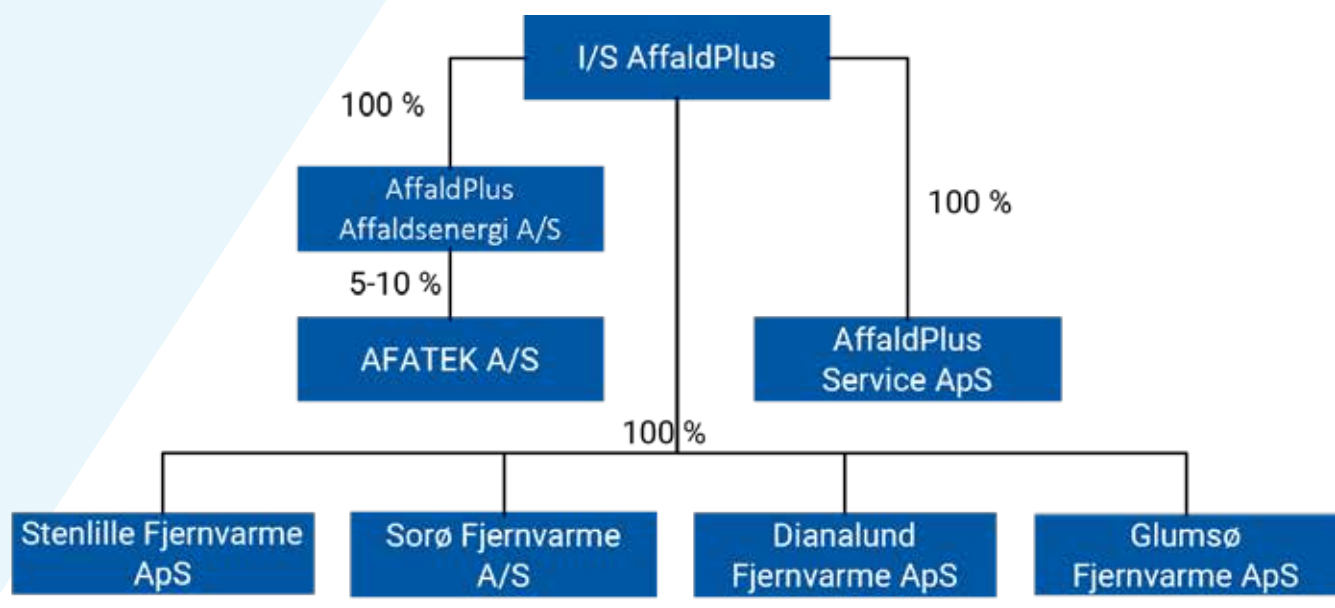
I/S AffaldPlus

100 %

AffaldPlus Affaldsenergi A/S

5-10 %

AFATEK A/S

100 %

AffaldPlus Service ApS

100 %

Stenlille Fjernvarme ApS

Sorø Fjernvarme A/S

Dianalund Fjernvarme ApS

Glumsø Fjernvarme ApS